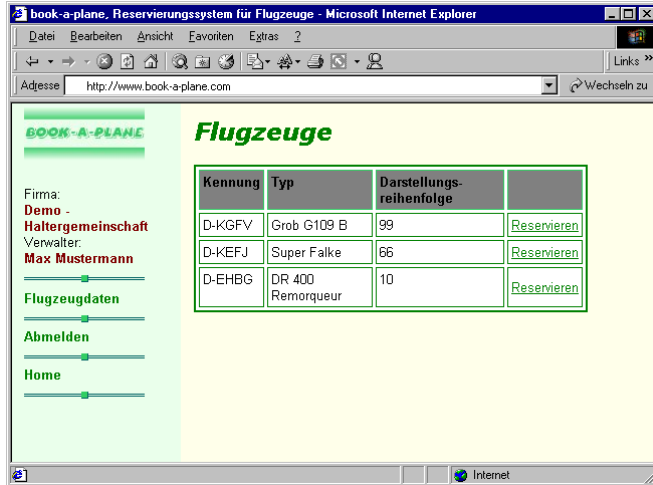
book-a-plane, Reservierungssystem für Flugzeuge - Microsoft Internet Explorer

Datei Bearbeiten Ansicht Favoriten Extras ?

Links »

Adresse http://www.book-a-plane.com

Wechseln zu

BOOK-A-PLANE

Firma:
Demo - Haltergemeinschaft
Verwalter:
Max Mustermann

Flugzeugdaten

Abmelden

Home

Flugzeuge

| Kennung | Typ | Darstellungsreihenfolge | |
|---|---|---|---|
| D-KGFV | Grob G109 B | 99 | Reservieren |
| D-KEFJ | Super Falke | 66 | Reservieren |
| D-EHBG | DR 400 Remorqueur | 10 | Reservieren |

Internet